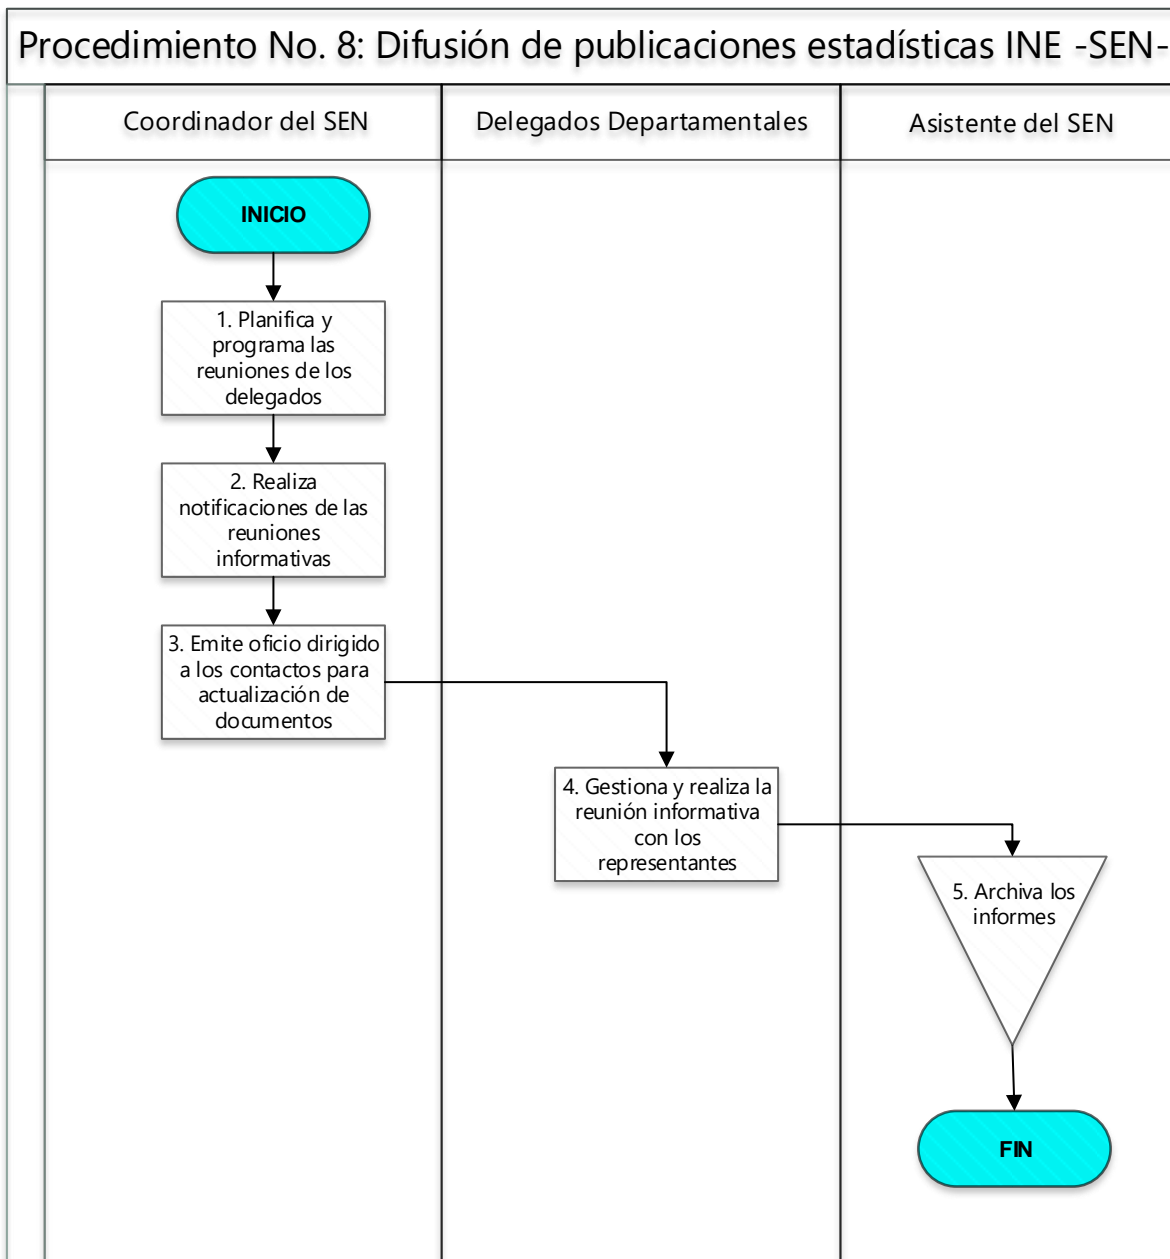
Procedimiento No. 8: Difusión de publicaciones estadísticas INE -SEN-

Coordinador del SEN

Delegados Departamentales

Asistente del SEN

INICIO

1. Planifica y programa las reuniones de los delegados

2. Realiza notificaciones de las reuniones informativas

3. Emite oficio dirigido a los contactos para actualización de documentos

4. Gestiona y realiza la reunión informativa con los representantes

5. Archiva los informes

FIN